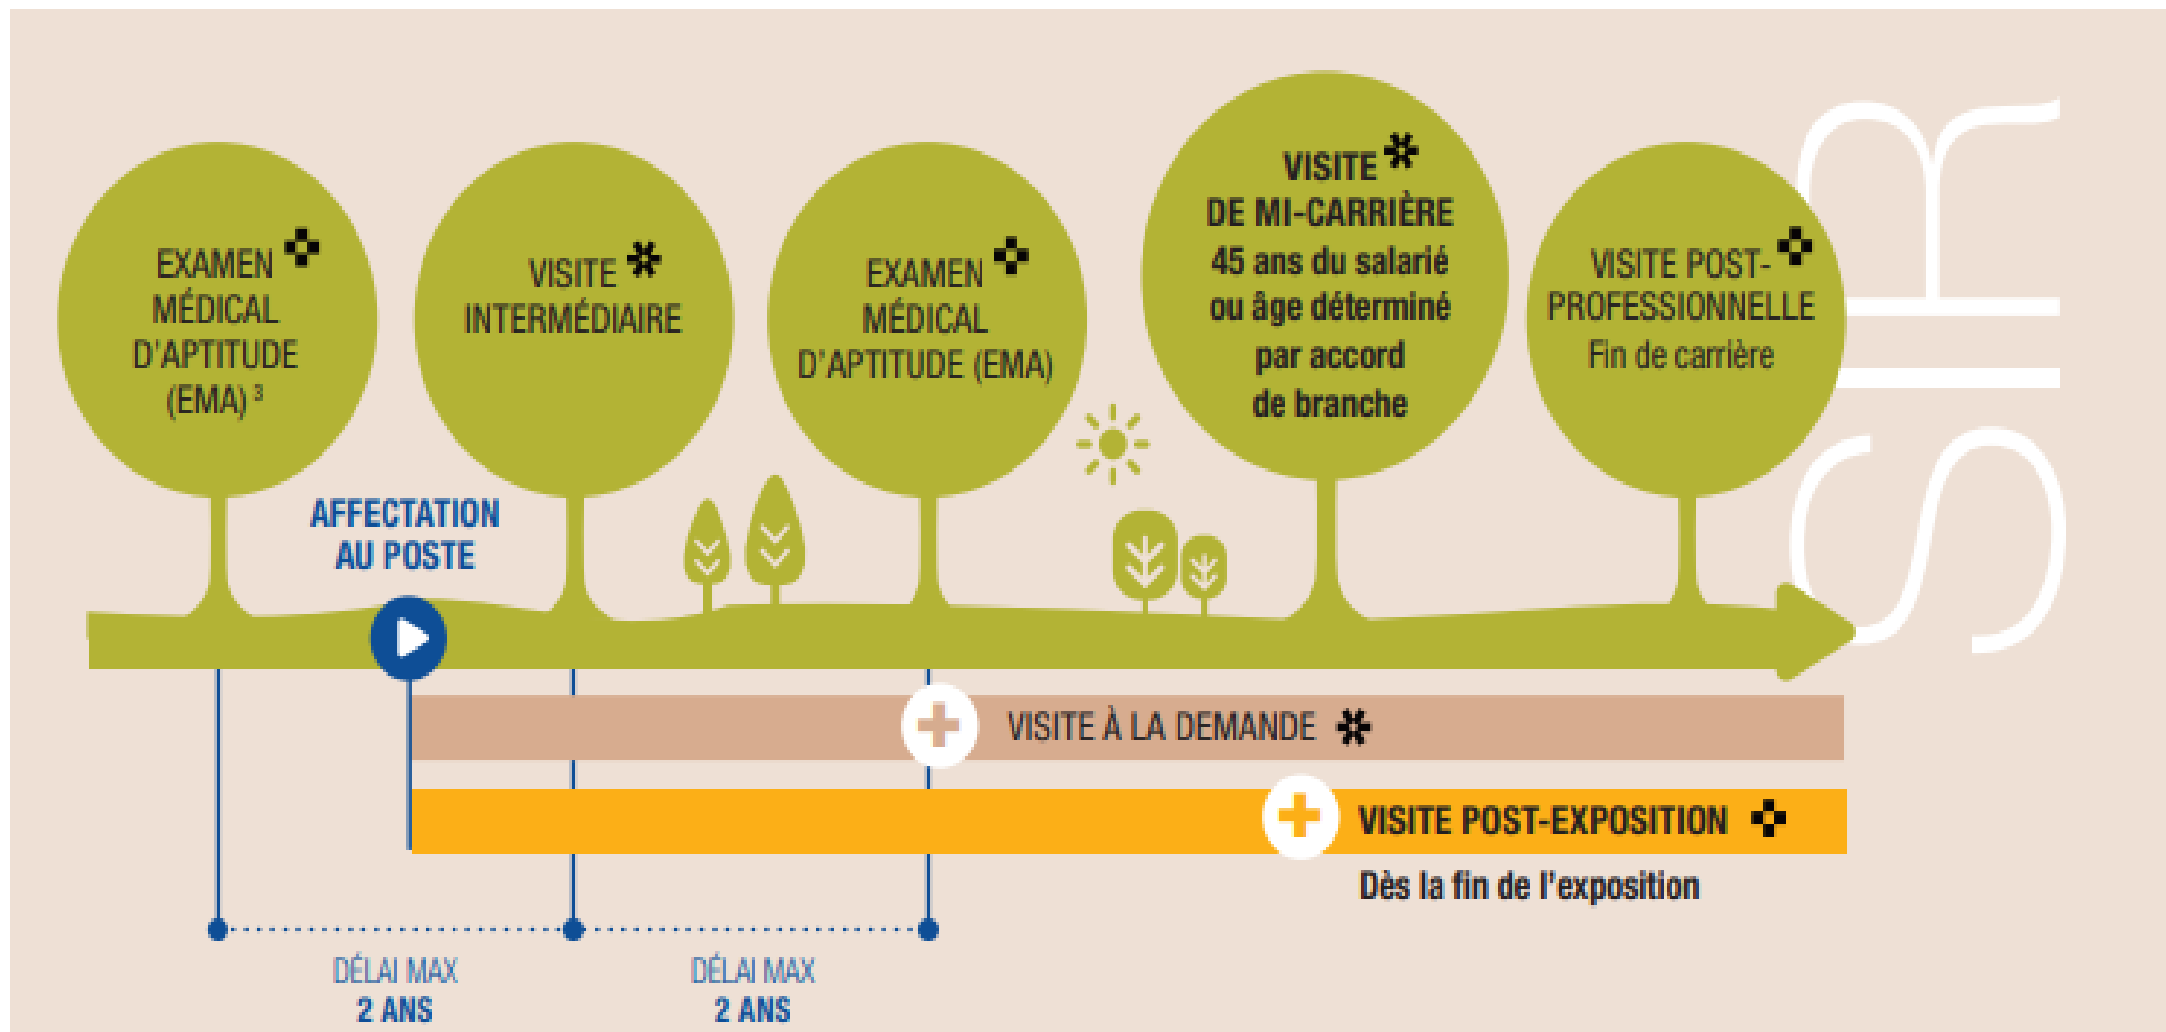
EXAMEN MÉDICAL D'APTITUDE (EMA) $^3$

VISITE INTERMÉDIAIRE

EXAMEN MÉDICAL D'APTITUDE (EMA)

VISITE DE MI-CARRIÈRE
45 ans du salarié ou âge déterminé par accord de branche

VISITE POST-PROFESSIONNELLE
Fin de carrière

SR

AFFECTATION AU POSTE

VISITE À LA DEMANDE

VISITE POST-EXPOSITION
Dès la fin de l'exposition

DÉLAI MAX
2 ANS

DÉLAI MAX
2 ANS